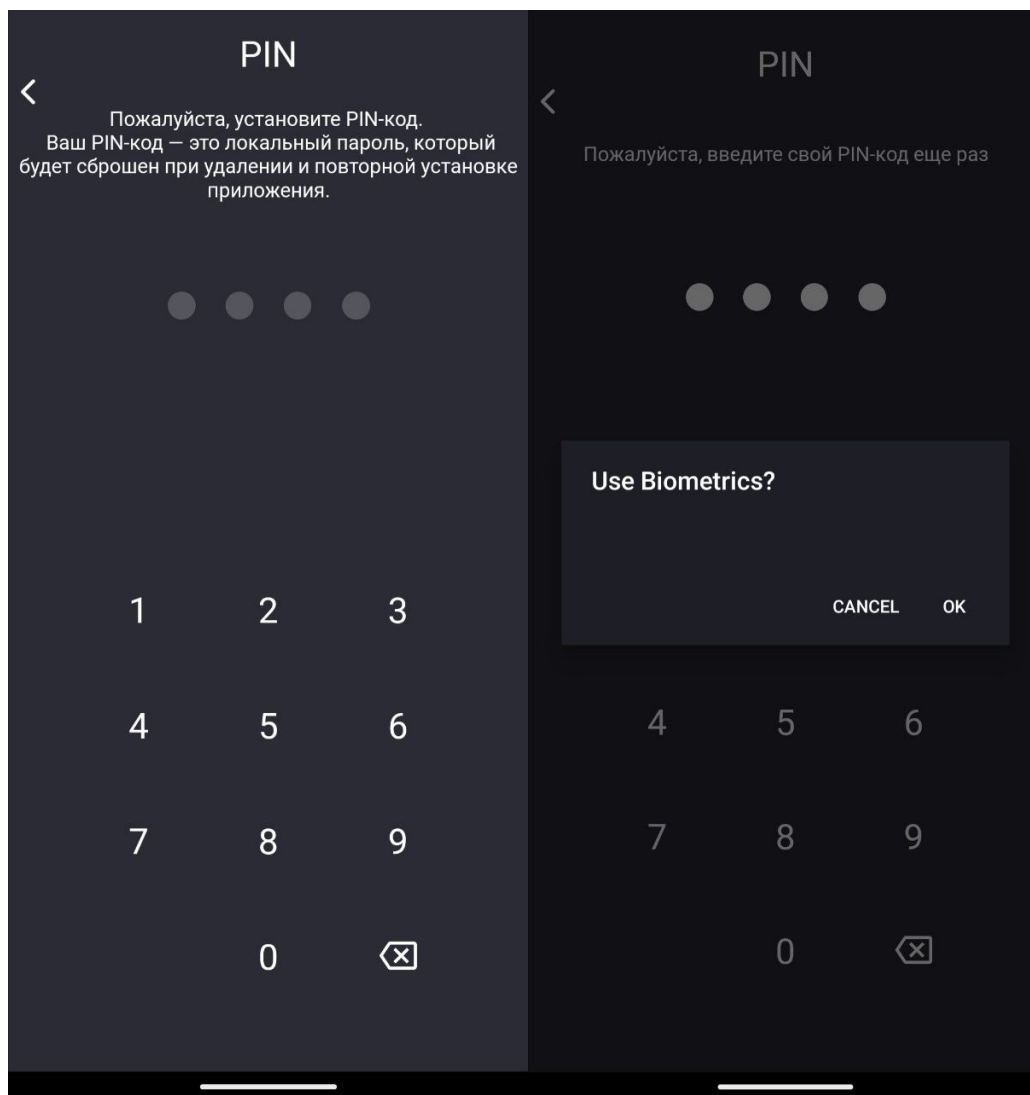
PIN

Пожалуйста, установите PIN-код.
Ваш PIN-код — это локальный пароль, который будет сброшен при удалении и повторной установке приложения.

1 2 3
4 5 6
7 8 9
0

PIN

Пожалуйста, введите свой PIN-код еще раз

Use Biometrics?

CANCEL OK

4 5 6
7 8 9
0